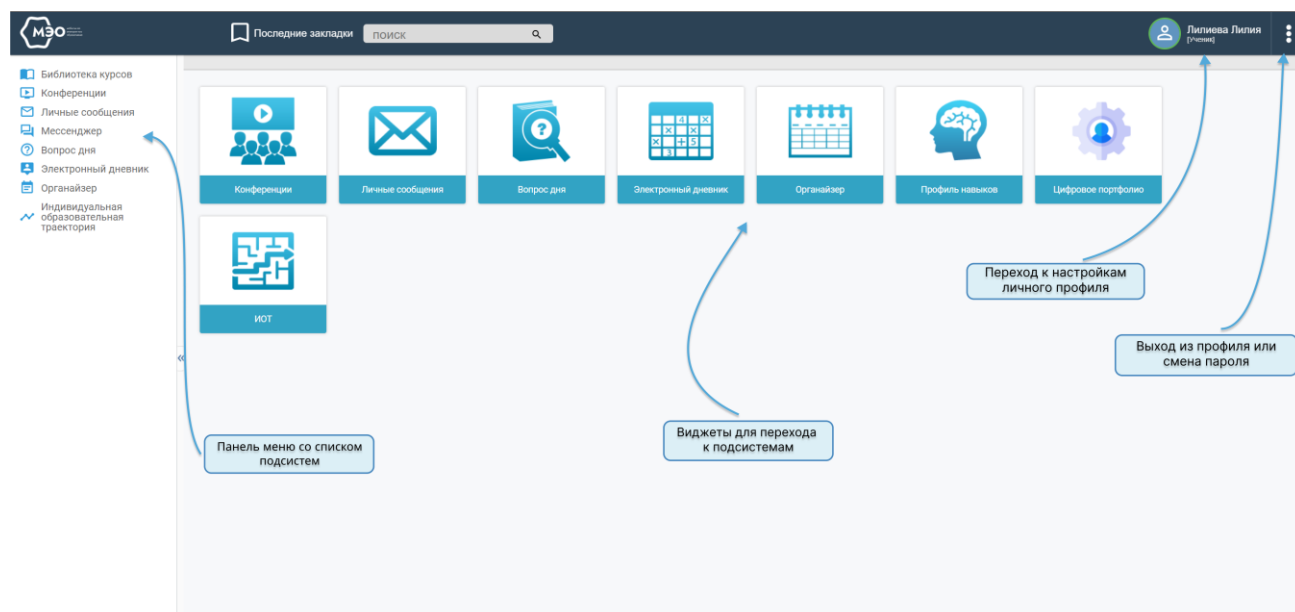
МЭО

Последние закладки

поиск

Лилиева Лилия
[Ученик]

Библиотека курсов
Конференции
Личные сообщения
Мессенджер
Вопрос дня
Электронный дневник
Органайзер
Индивидуальная образовательная траектория

Конференции
Личные сообщения
Вопрос дня
Электронный дневник
Органайзер
Профиль навыков
Цифровое портфолио
ИОТ

Переход к настройкам личного профиля

Выход из профиля или смена пароля

Виджеты для перехода к подсистемам

Панель меню со списком подсистем